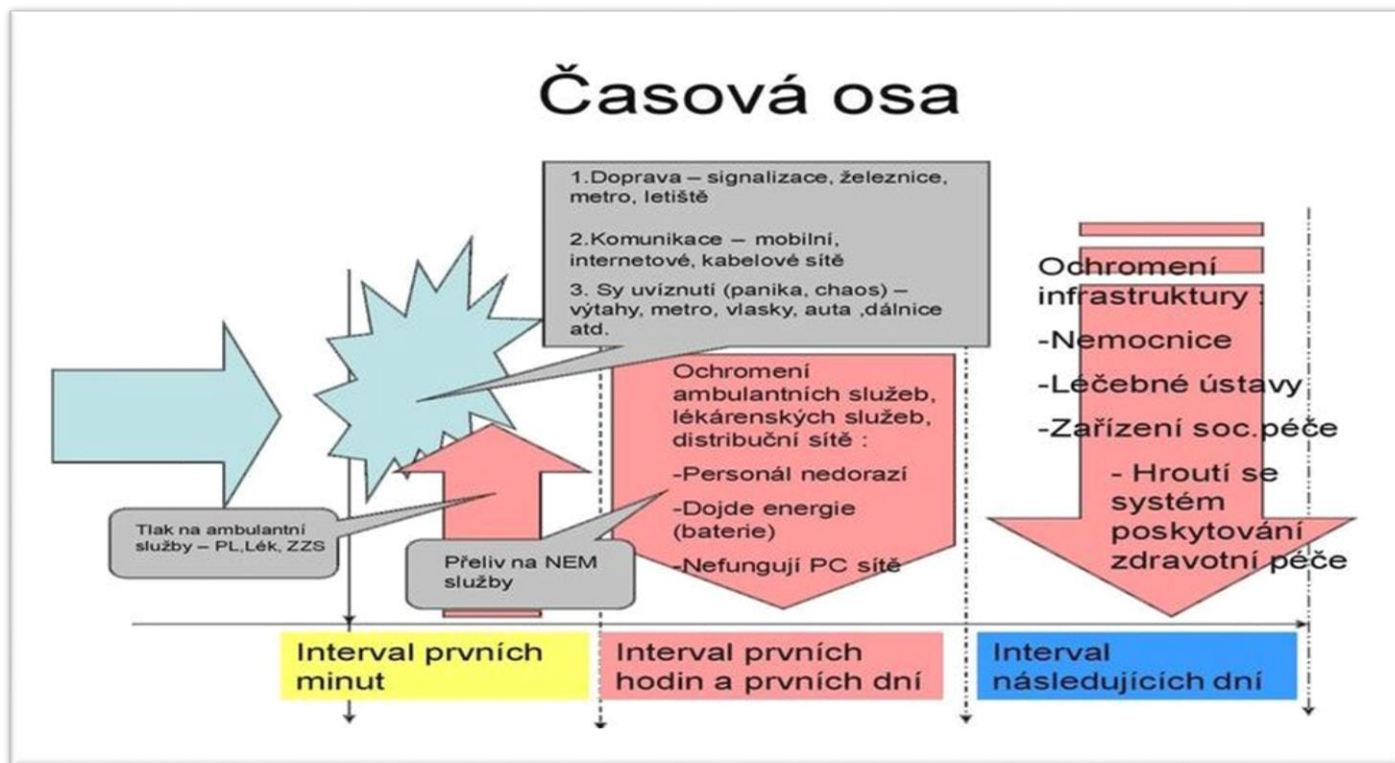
Časová osa

1.Doprava – signalizace, železnice, metro, letiště

2.Komunikace – mobilní, internetové, kabelové sítě

3. Sy uvíznutí (panika, chaos) – výtahy, metro, vlasky, auta ,dálnice atd.

Ochromení ambulantních služeb, lékárenských služeb, distribuční sítě :

-Personál nedorazí

-Dojde energie (baterie)

-Nefungují PC sítě

Ochromení infrastruktury :

-Nemocnice

-Léčebné ústavy

-Zařízení soc.péče

- Hroutí se systém poskytování zdravotní péče

Tlak na ambulantní služby – PL,Lék, ZZS

Přeliv na NEM služby

Interval prvních minut

Interval prvních hodin a prvních dní

Interval následujících dní